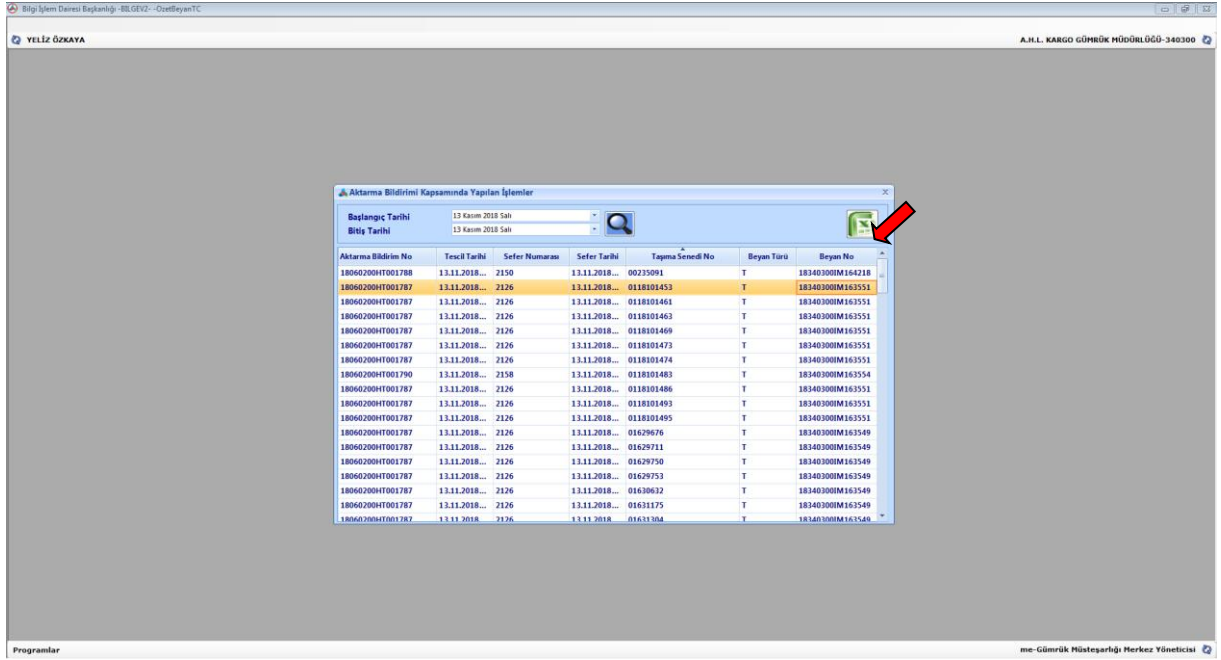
Bilgi İşlem Dairesi Başkanlığı - BILGEV2 - -OzetBeyanTC

YELİZ ÖZKAYA

A.H.L. KARGO GÜMRÜK MÜDÜRLÜĞÜ-340300

Aktarma Bildirimi Kapsamında Yapılan İşlemler

Başlangıç Tarihi 13 Kasım 2018 Salı
Bitiş Tarihi 13 Kasım 2018 Salı

| Aktarma Bildirim No | Tescil Tarihi | Sefer Numarası | Sefer Tarihi | Taşıma Senedi No | Beyan Türü | Beyan No |
|---|---|---|---|---|---|---|
| 18060200HT001788 | 13.11.2018... | 2150 | 13.11.2018... | 00235091 | T | 18340300IM164218 |
| 18060200HT001787 | 13.11.2018... | 2126 | 13.11.2018... | 0118101453 | T | 18340300IM163551 |
| 18060200HT001787 | 13.11.2018... | 2126 | 13.11.2018... | 0118101461 | T | 18340300IM163551 |
| 18060200HT001787 | 13.11.2018... | 2126 | 13.11.2018... | 0118101463 | T | 18340300IM163551 |
| 18060200HT001787 | 13.11.2018... | 2126 | 13.11.2018... | 0118101469 | T | 18340300IM163551 |
| 18060200HT001787 | 13.11.2018... | 2126 | 13.11.2018... | 0118101473 | T | 18340300IM163551 |
| 18060200HT001787 | 13.11.2018... | 2126 | 13.11.2018... | 0118101474 | T | 18340300IM163551 |
| 18060200HT001790 | 13.11.2018... | 2158 | 13.11.2018... | 0118101483 | T | 18340300IM163554 |
| 18060200HT001787 | 13.11.2018... | 2126 | 13.11.2018... | 0118101486 | T | 18340300IM163551 |
| 18060200HT001787 | 13.11.2018... | 2126 | 13.11.2018... | 0118101493 | T | 18340300IM163551 |
| 18060200HT001787 | 13.11.2018... | 2126 | 13.11.2018... | 0118101495 | T | 18340300IM163551 |
| 18060200HT001787 | 13.11.2018... | 2126 | 13.11.2018... | 01629676 | T | 18340300IM163549 |
| 18060200HT001787 | 13.11.2018... | 2126 | 13.11.2018... | 01629711 | T | 18340300IM163549 |
| 18060200HT001787 | 13.11.2018... | 2126 | 13.11.2018... | 01629750 | T | 18340300IM163549 |
| 18060200HT001787 | 13.11.2018... | 2126 | 13.11.2018... | 01629753 | T | 18340300IM163549 |
| 18060200HT001787 | 13.11.2018... | 2126 | 13.11.2018... | 01630632 | T | 18340300IM163549 |
| 18060200HT001787 | 13.11.2018... | 2126 | 13.11.2018... | 01631175 | T | 18340300IM163549 |
| 18060200HT001787 | 13.11.2018 | 2126 | 13.11.2018 | 01633304 | T | 18340300IM163549 |

Programlar

me-Gümrük Müsteşarlığı Merkez Yöneticisi